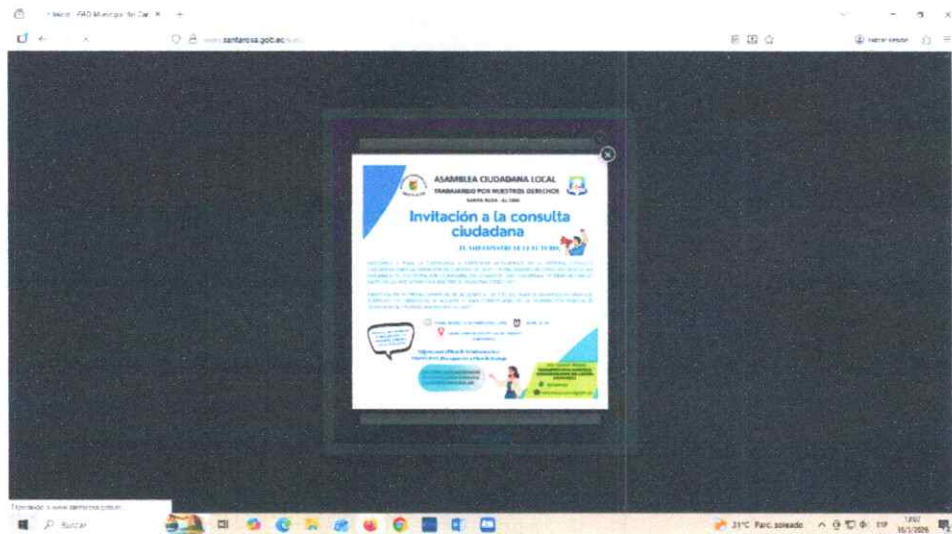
Inicio - GAD Municipal del Can ×

santarosa.gob.ec

ASAMBLEA CIUDADANA LOCAL
TRABAJANDO POR NUESTROS DERECHOS
SANTA ROSA - EL ORO

Invitación a la consulta ciudadana

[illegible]

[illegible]

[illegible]

Esperando a www.santarosa.gob.ec...

Buscar

31°C Parc. soleado

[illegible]